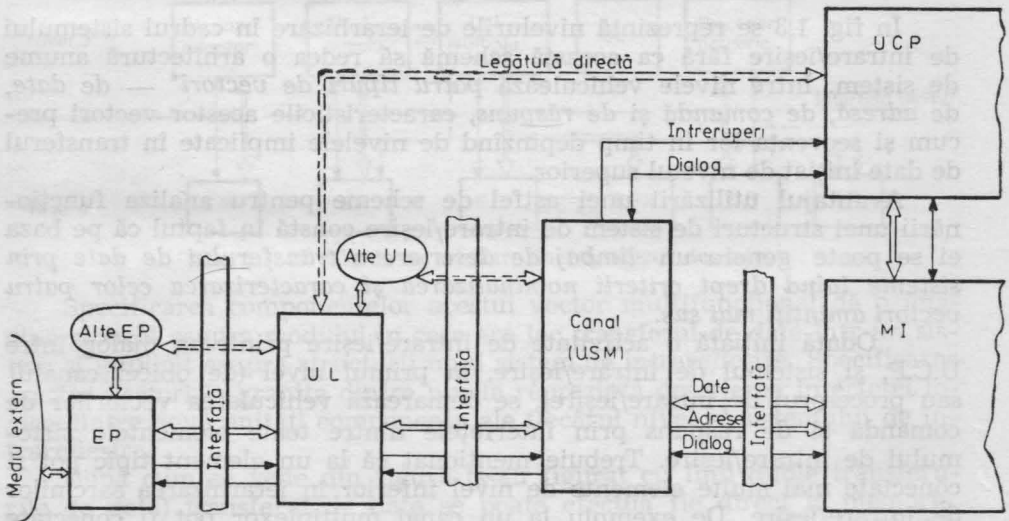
În fig. 1.8 se reprezintă nivelurile de ierarhizare în cadrul sistemului de interconectare fără ca aceasta să reflecte o arhitectură anume de sistem. Între nivele vehiculează patru tipuri de vectori — de date, de adrese, de comandă și de răspuns, caracteristicile acestor vectori precum și secvența lor în timp depinzând de nivelele implicate în transferul de date (inclusiv de nivelul superior).

Avantajul utilizării unei astfel de scheme pentru analiza funcționalității unei structuri de sistem cu interconectare constă în faptul că pe baza ei se poate generaliza limbajul de descriere a transferului de date prin sistem luînd drept criterii de analiză caracteristicile celor patru vectori amintiți mai sus.

Odată lansată o activitate de interconectare prin legătura directă între U.C.P. și sistemul de interconectare, în primul nivel (de obicei cel al canalului de interconectare) se generează vehicularea vectorilor de comandă și răspuns prin interfețele dintre toate nivelele, până la nivelul de interconectare. Trebuie menționat că la un element logic pot fi conectați mai multe elemente de nivel inferior, în organizarea ierarhică a interconectării. De exemplu la un canal multiplexor (sau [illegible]

U C P

Legătură directă

Intreruperi

Dialog

Alte U L

Alte E P

U L

Canal (USM)

Interfață

Interfață

Interfață

Interfață

M I

Date

Adrese

Dialog

E P

Mediu extern